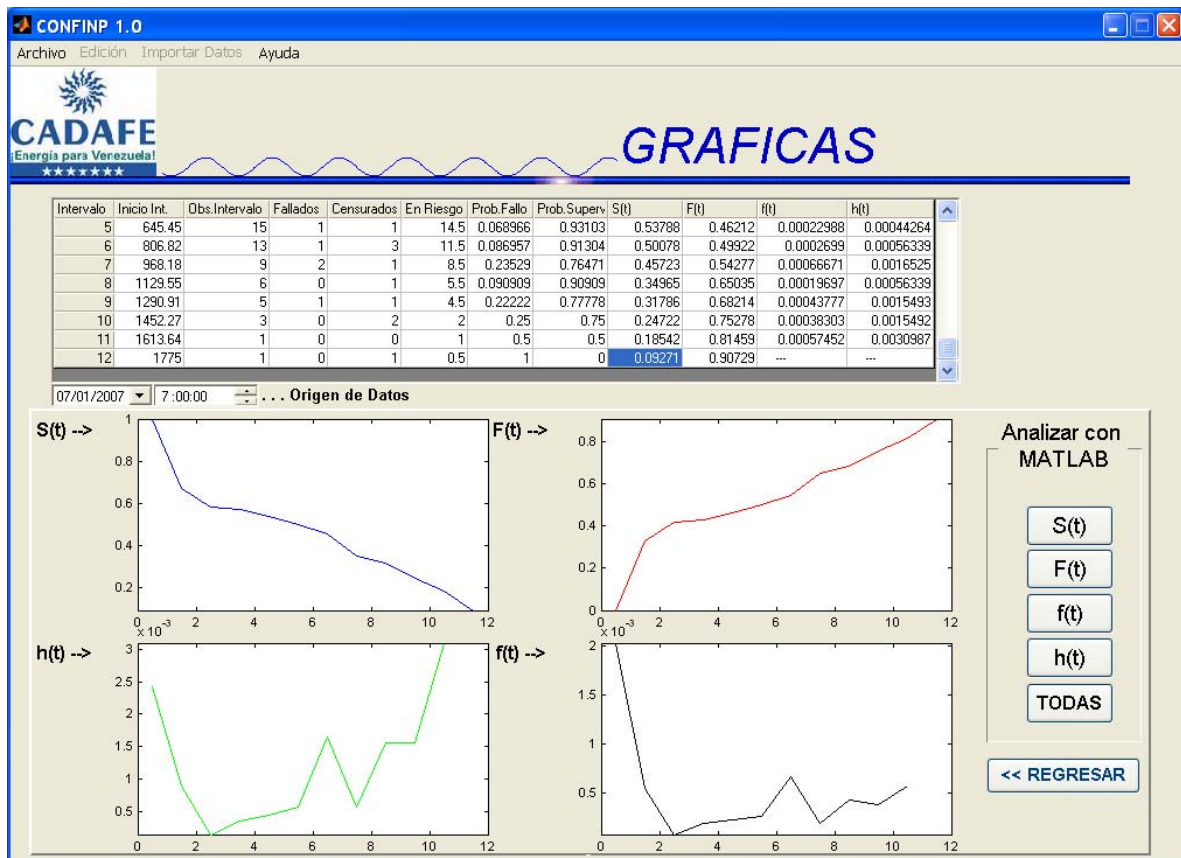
CONFINP 1.0

Archivo Edición Importar Datos Ayuda

CADAFE
¡Energía para Venezuela!

GRAFICAS

| Intervalo | Inicio Int. | Obs.Intervalo | Fallados | Censurados | En Riesgo | Prob.Fallo | Prob.Superv | S(t) | F(t) | f(t) | h(t) |
|---|---|---|---|---|---|---|---|---|---|---|---|
| 5 | 645.45 | 15 | 1 | 1 | 14.5 | 0.068966 | 0.93103 | 0.53788 | 0.46212 | 0.00022988 | 0.00044264 |
| 6 | 806.82 | 13 | 1 | 3 | 11.5 | 0.086957 | 0.91304 | 0.50078 | 0.49922 | 0.0002699 | 0.00056339 |
| 7 | 968.18 | 9 | 2 | 1 | 8.5 | 0.23529 | 0.76471 | 0.45723 | 0.54277 | 0.00066671 | 0.0016525 |
| 8 | 1129.55 | 6 | 0 | 1 | 5.5 | 0.090909 | 0.90909 | 0.34965 | 0.65035 | 0.00019697 | 0.00056339 |
| 9 | 1290.91 | 5 | 1 | 1 | 4.5 | 0.22222 | 0.77778 | 0.31786 | 0.68214 | 0.00043777 | 0.0015493 |
| 10 | 1452.27 | 3 | 0 | 2 | 2 | 0.25 | 0.75 | 0.24722 | 0.75278 | 0.00038303 | 0.0015492 |
| 11 | 1613.64 | 1 | 0 | 0 | 1 | 0.5 | 0.5 | 0.18542 | 0.81459 | 0.00057452 | 0.0030987 |
| 12 | 1775 | 1 | 0 | 1 | 0.5 | 1 | 0 | 0.09271 | 0.90729 | --- | --- |

07/01/2007 7:00:00 ... Origen de Datos

S(t) -->
1 0.8 0.6 0.4 0.2
0 2 4 6 8 10 12

F(t) -->
0.8 0.6 0.4 0.2 0
0 2 4 6 8 10 12

h(t) -->
$\times10^{-3}$
3 2.5 2 1.5 1 0.5
0 2 4 6 8 10 12

f(t) -->
$\times10^{-3}$
2 1.5 1 0.5
0 2 4 6 8 10 12

Analizar con MATLAB
S(t)
F(t)
f(t)
h(t)
TODAS

<< REGRESAR